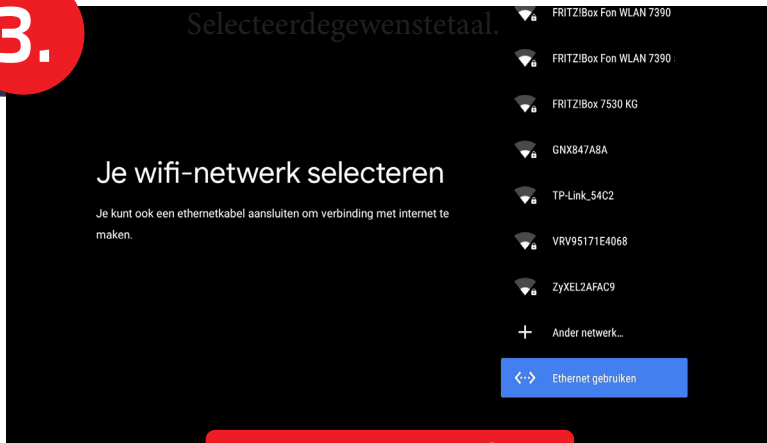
3.

Selecteerdegewenstetaal.

Je wifi-netwerk selecteren

Je kunt ook een ethernetkabel aansluiten om verbinding met internet te maken.

FRITZ!Box Fon WLAN 7390

FRITZ!Box Fon WLAN 7390

FRITZ!Box 7530 KG

GNX847A8A

TP-Link_54C2

VRV95171E4068

ZyXEL2AFAC9

Ander netwerk...

Ethernet gebruiken